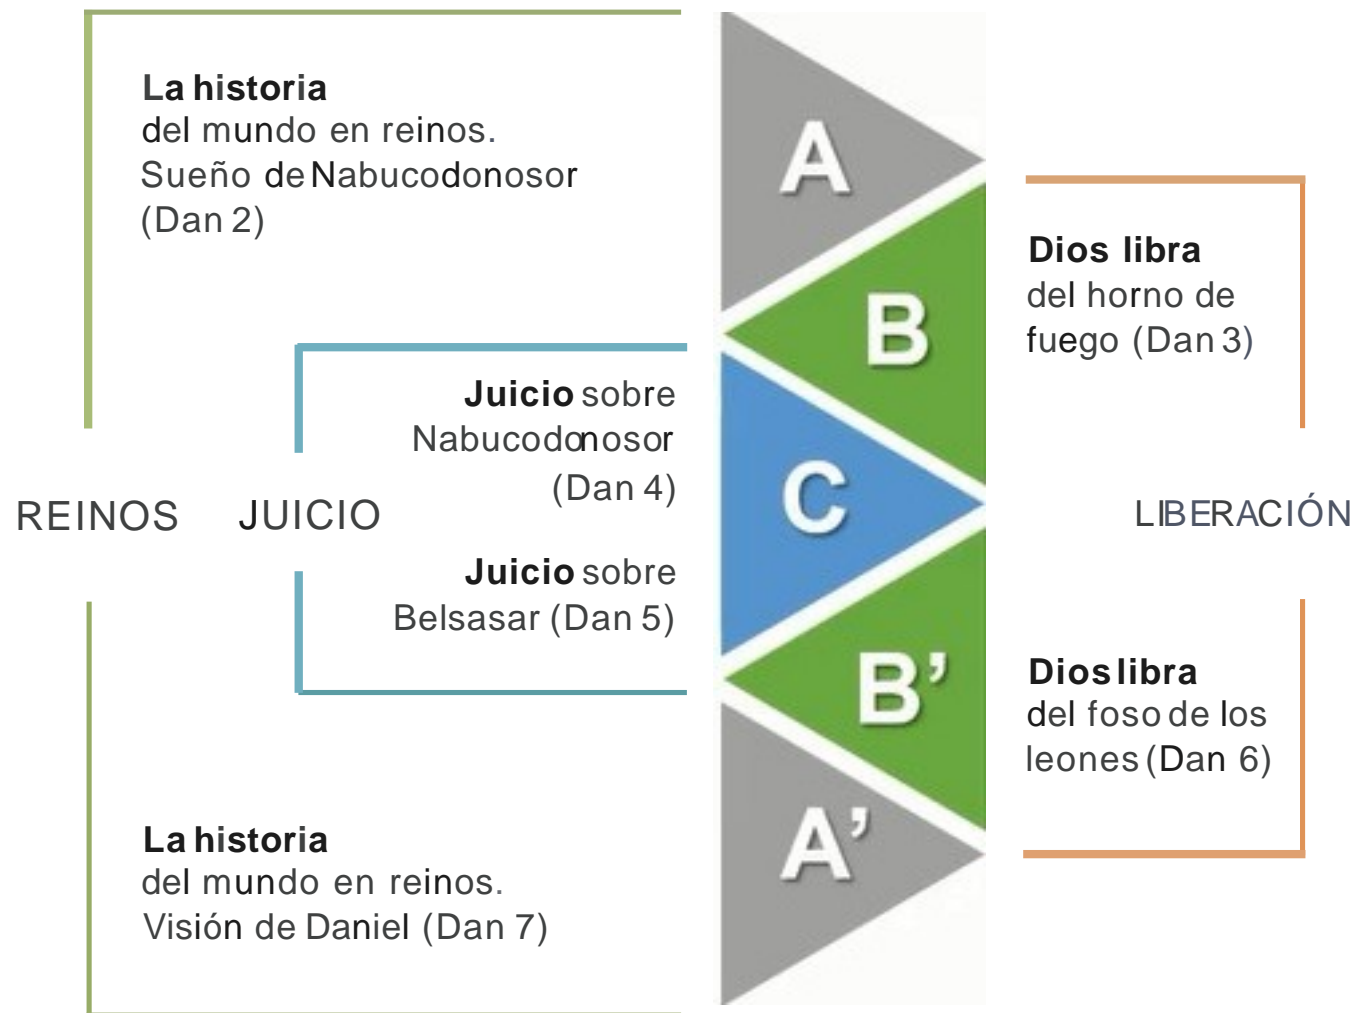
La historia
del mundo en reinos.
Sueño de Nabucodonosor
(Dan 2)

A

B

Dios libra
del horno de
fuego (Dan 3)

Juicio sobre
Nabucodonosor
(Dan 4)

C

REINOS

JUICIO

LIBERACIÓN

Juicio sobre
Belsasar (Dan 5)

B'

Dios libra
del foso de los
leones (Dan 6)

A'

La historia
del mundo en reinos.
Visión de Daniel (Dan 7)